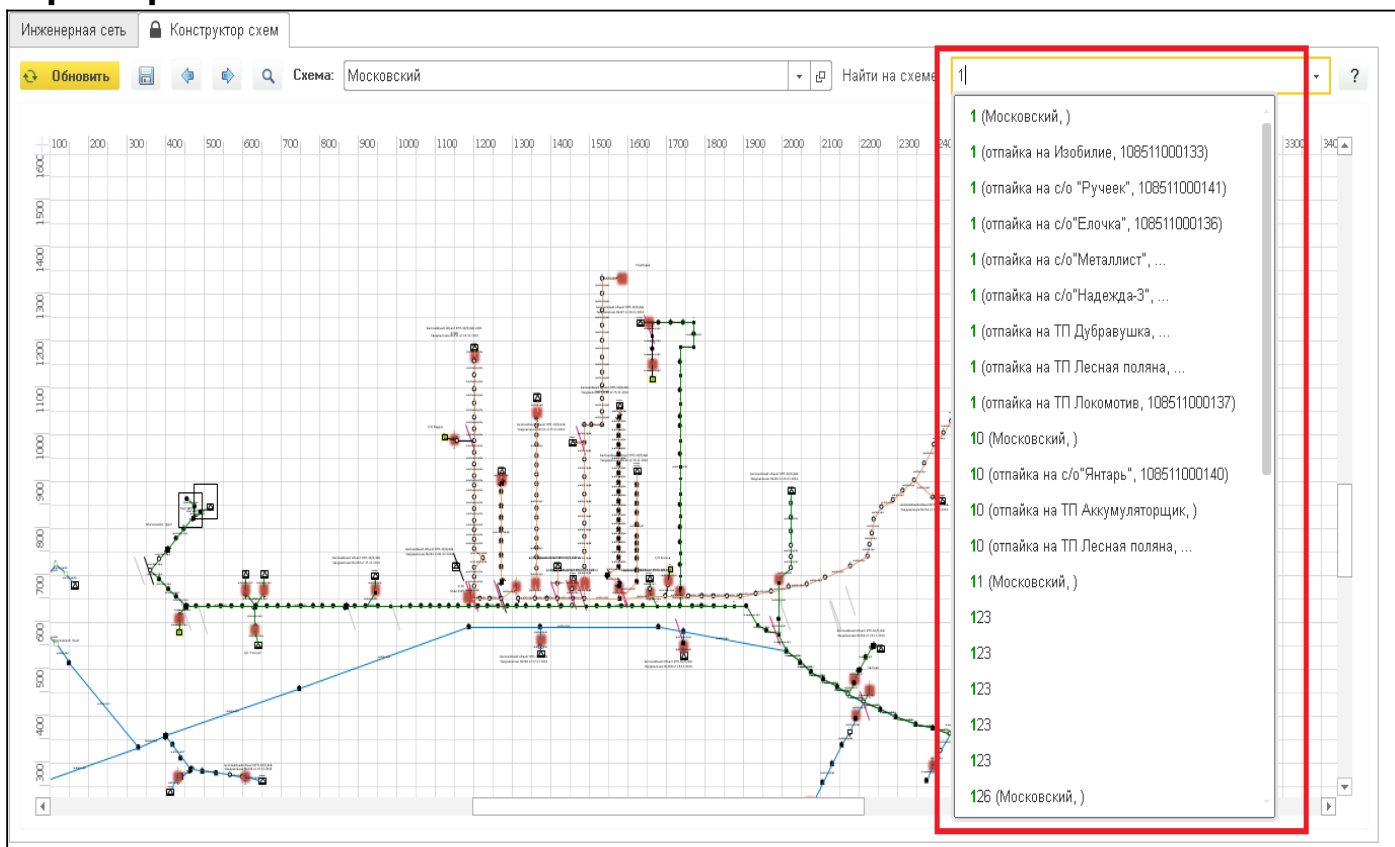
Инженерная сеть | Конструктор схем

Обновить | Схема: Московский | Найти на схеме: 1 | ?

100 200 300 400 500 600 700 800 900 1000 1100 1200 1300 1400 1500 1600 1700 1800 1900 2000 2100 2200 2300 240 3300 340

1600 1500 1400 1300 1200 1100 1000 900 800 700 600 500 400 300

1 (Московский, )
1 (отпайка на Изобилие, 108511000133)
1 (отпайка на с/о "Ручеек", 108511000141)
1 (отпайка на с/о"Елочка", 108511000136)
1 (отпайка на с/о"Металлист", ...
1 (отпайка на с/о"Надежда-3", ...
1 (отпайка на ТП Дубравушка, ...
1 (отпайка на ТП Лесная поляна, ...
1 (отпайка на ТП Локомотив, 108511000137)
10 (Московский, )
10 (отпайка на с/о"Янтарь", 108511000140)
10 (отпайка на ТП Аккумуляторщик, )
10 (отпайка на ТП Лесная поляна, ...
11 (Московский, )
123
123
123
123
123
126 (Московский, )